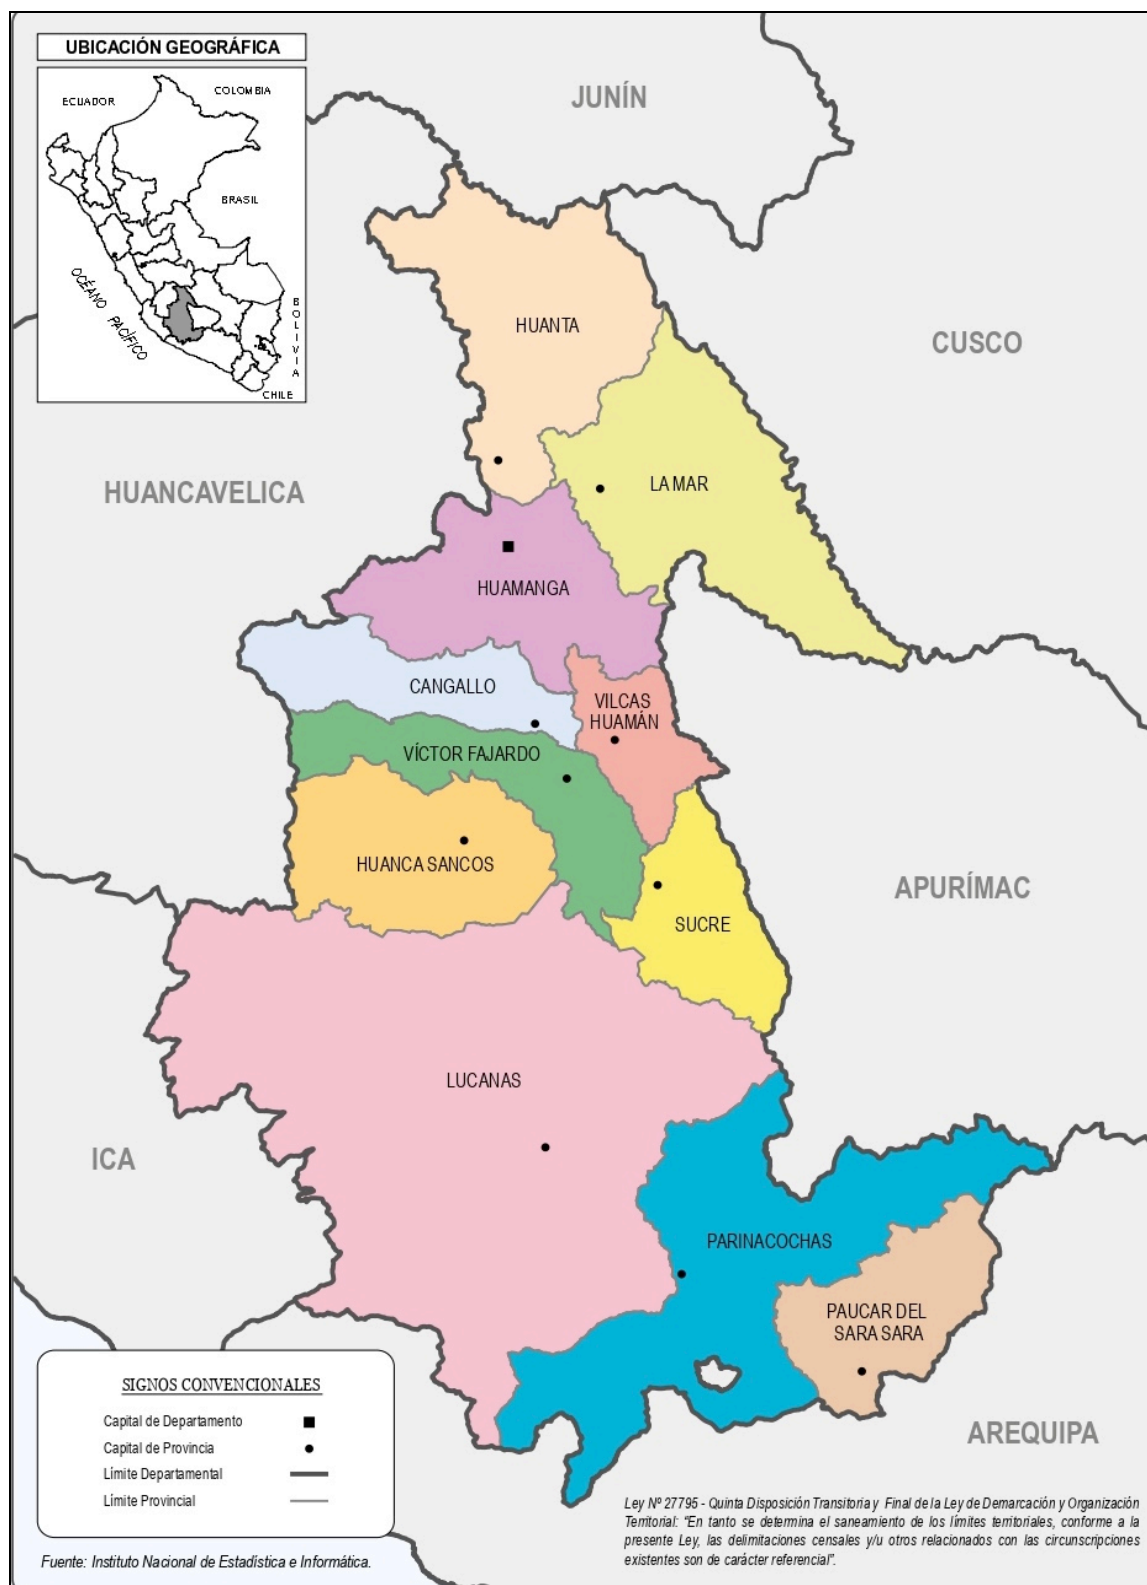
UBICACIÓN GEOGRÁFICA

ECUADOR
COLOMBIA
BRASIL
OCÉANO PACÍFICO
BOLIVIA
CHILE

JUNÍN

CUSCO

HUANCAVELICA

HUANTA

LA MAR

HUAMANGA

CANGALLO

VILCAS HUAMÁN

VÍCTOR FAJARDO

HUANCA SANCOS

SUCRE

APURÍMAC

LUCANAS

ICA

PARINACOCHAS

PAUCAR DEL SARA SARA

AREQUIPA

SIGNOS CONVENCIONALES

Capital de Departamento
Capital de Provincia
Límite Departamental
Límite Provincial

Fuente: Instituto Nacional de Estadística e Informática.

Ley Nº 27795 - Quinta Disposición Transitoria y Final de la Ley de Demarcación y Organización Territorial: "En tanto se determina el saneamiento de los límites territoriales, conforme a la presente Ley, las delimitaciones censales y/u otros relacionados con las circunscripciones existentes son de carácter referencial".